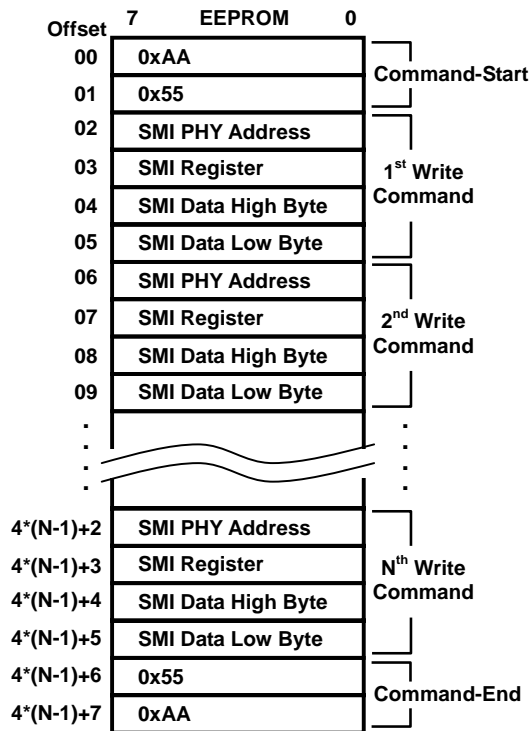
Offset 7 EEPROM 0

| Offset | EEPROM | |
|---|---|---|
| 00 | 0xAA | Command-Start |
| 01 | 0x55 | |
| 02 | SMI PHY Address | 1$^{st}$ Write Command |
| 03 | SMI Register | |
| 04 | SMI Data High Byte | |
| 05 | SMI Data Low Byte | |
| 06 | SMI PHY Address | 2$^{nd}$ Write Command |
| 07 | SMI Register | |
| 08 | SMI Data High Byte | |
| 09 | SMI Data Low Byte | |
| ⋮ | | ⋮ |
| 4*(N-1)+2 | SMI PHY Address | N$^{th}$ Write Command |
| 4*(N-1)+3 | SMI Register | |
| 4*(N-1)+4 | SMI Data High Byte | |
| 4*(N-1)+5 | SMI Data Low Byte | |
| 4*(N-1)+6 | 0x55 | Command-End |
| 4*(N-1)+7 | 0xAA | |